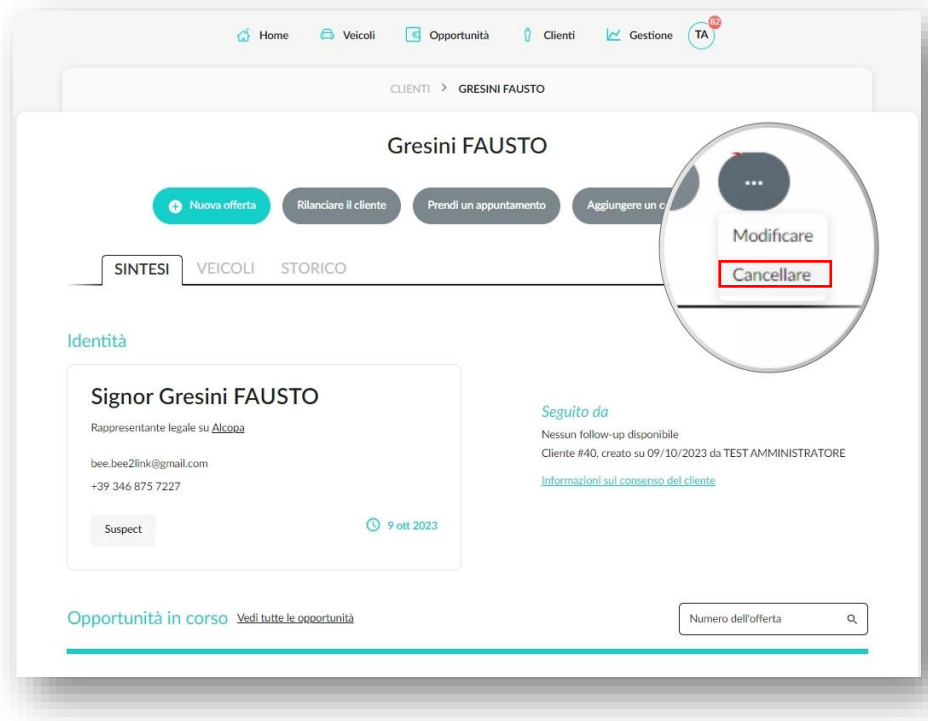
Home Veicoli Opportunità Clienti Gestione TA 62

CLIENTI > GRESINI FAUSTO

Gresini FAUSTO

Nuova offerta Rilanciare il cliente Prendi un appuntamento Aggiungere un c

...

Modificare
Cancellare

SINTESI VEICOLI STORICO

Identità

Signor Gresini FAUSTO

Rappresentante legale su Alcopa

bee.bee2link@gmail.com
+39 346 875 7227

Suspect

9 ott 2023

Seguito da
Nessun follow-up disponibile
Cliente #40, creato su 09/10/2023 da TEST AMMINISTRATORE
Informazioni sul consenso del cliente

Opportunità in corso Vedi tutte le opportunità

Numero dell'offerta